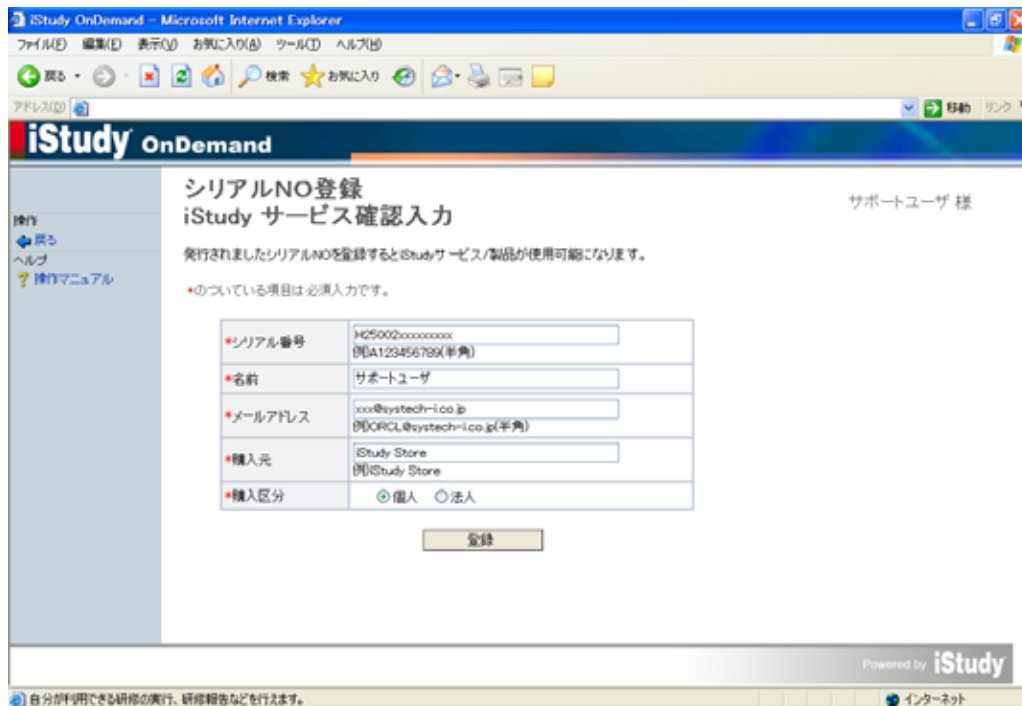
iStudy OnDemand - Microsoft Internet Explorer

ファイル(F) 編集(E) 表示(V) お気に入り(A) ツール(T) ヘルプ(H)

戻る 検索 お気に入り

アドレス(D)

移動 リンク

iStudy OnDemand

操作
戻る
ヘルプ
操作マニュアル

シリアルNO登録
iStudy サービス確認入力

サポートユーザ 様

発行されましたシリアルNOを登録するとiStudyサービス/製品が使用可能になります。

*のついている項目は必須入力です。

| | |
|---|---|
| *シリアル番号 | H25002xxxxxxxxx 例)A123456789(半角) |
| *名前 | サポートユーザ |
| *メールアドレス | xxx@systech-i.co.jp 例)ORCL@systech-i.co.jp(半角) |
| *購入元 | iStudy Store 例)iStudy Store |
| *購入区分 | 個人 法人 |

登録

Powered by iStudy

自分が利用できる研修の実行、研修報告などを行えます。

インターネット